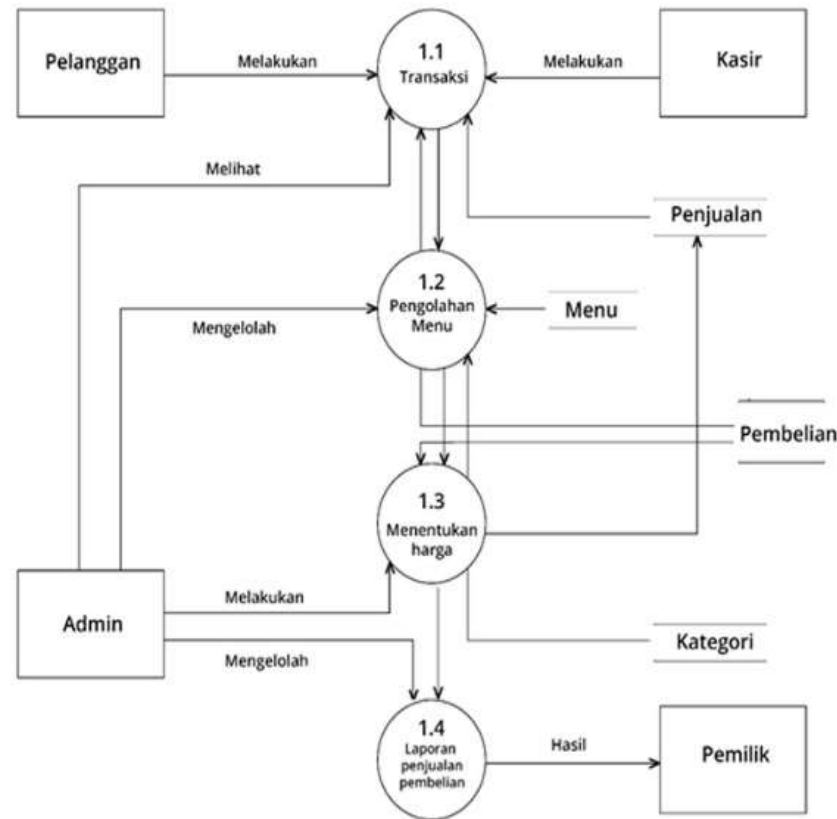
Pelanggan

Melakukan

1.1
Transaksi

Melakukan

Kasir

Melihat

Penjualan

1.2
Pengolahan Menu

Mengelolah

Menu

Pembelian

1.3
Menentukan harga

Admin

Melakukan

Kategori

Mengelolah

1.4
Laporan penjualan pembelian

Hasil

Pemilik